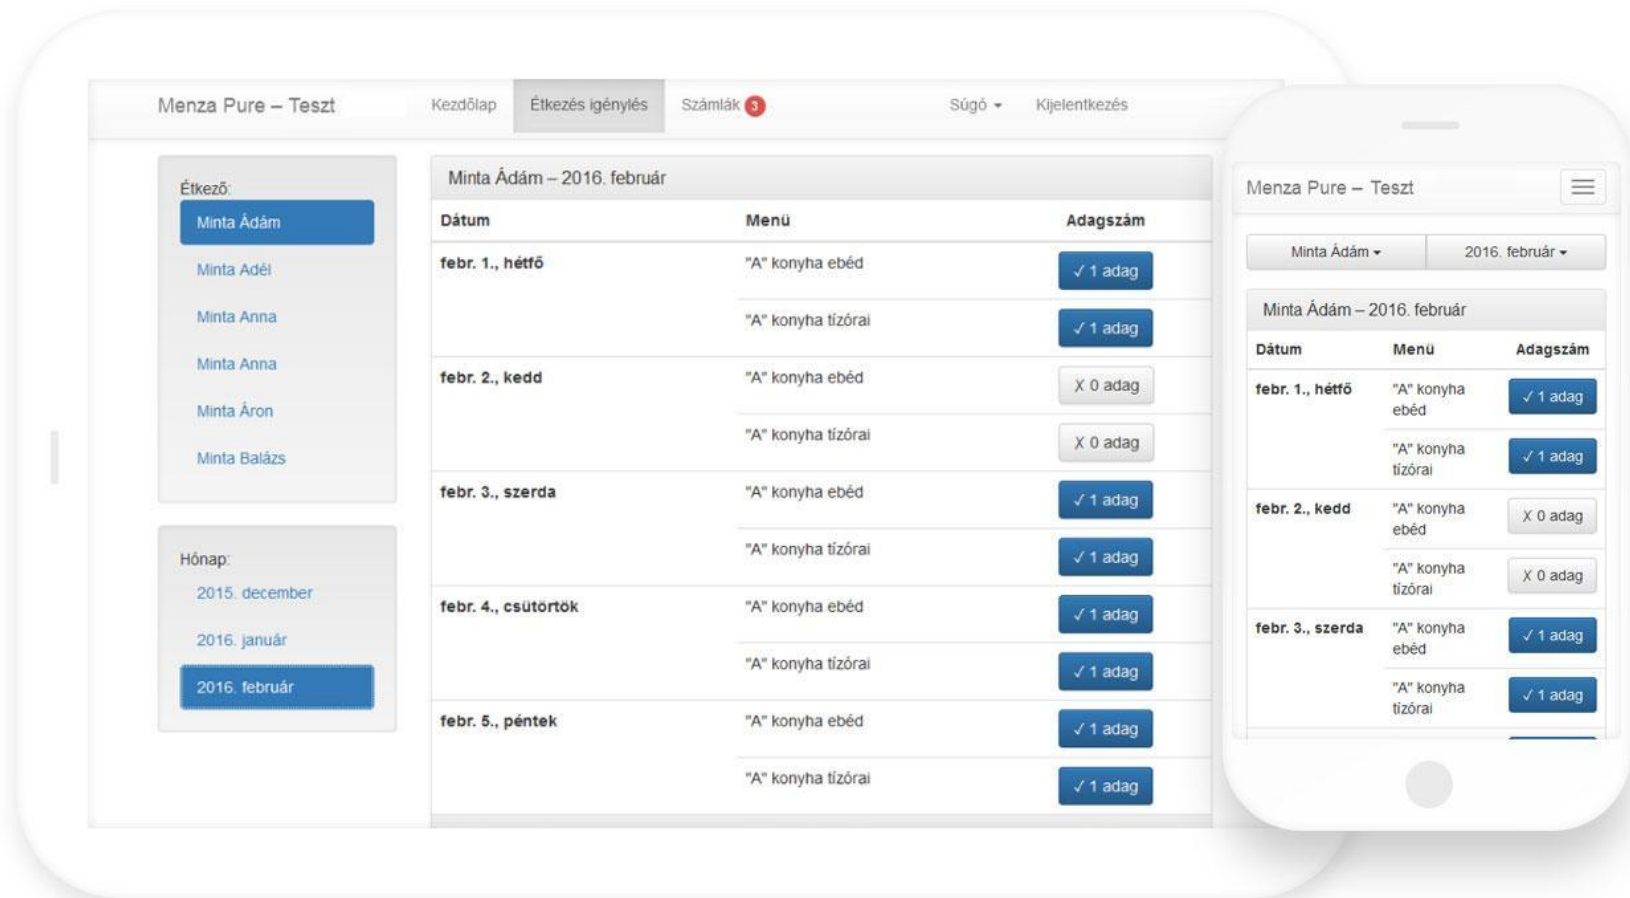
Menza Pure – Teszt Kezdőlap Étkezés igénylés Számlák 3 Súgó Kijelentkezés

Étkező:
Minta Ádám
Minta Adél
Minta Anna
Minta Anna
Minta Áron
Minta Balázs

Hónap:
2015. december
2016. január
2016. február

Minta Ádám – 2016. február

| Dátum | Menü | Adagszám |
|---|---|---|
| febr. 1., hétfő | "A" konyha ebéd | ✓ 1 adag |
| | "A" konyha tízórai | ✓ 1 adag |
| febr. 2., kedd | "A" konyha ebéd | X 0 adag |
| | "A" konyha tízórai | X 0 adag |
| febr. 3., szerda | "A" konyha ebéd | ✓ 1 adag |
| | "A" konyha tízórai | ✓ 1 adag |
| febr. 4., csütörtök | "A" konyha ebéd | ✓ 1 adag |
| | "A" konyha tízórai | ✓ 1 adag |
| febr. 5., péntek | "A" konyha ebéd | ✓ 1 adag |
| | "A" konyha tízórai | ✓ 1 adag |

Menza Pure – Teszt

Minta Ádám 2016. február

Minta Ádám – 2016. február

| Dátum | Menü | Adagszám |
|---|---|---|
| febr. 1., hétfő | "A" konyha ebéd | ✓ 1 adag |
| | "A" konyha tízórai | ✓ 1 adag |
| febr. 2., kedd | "A" konyha ebéd | X 0 adag |
| | "A" konyha tízórai | X 0 adag |
| febr. 3., szerda | "A" konyha ebéd | ✓ 1 adag |
| | "A" konyha tízórai | ✓ 1 adag |